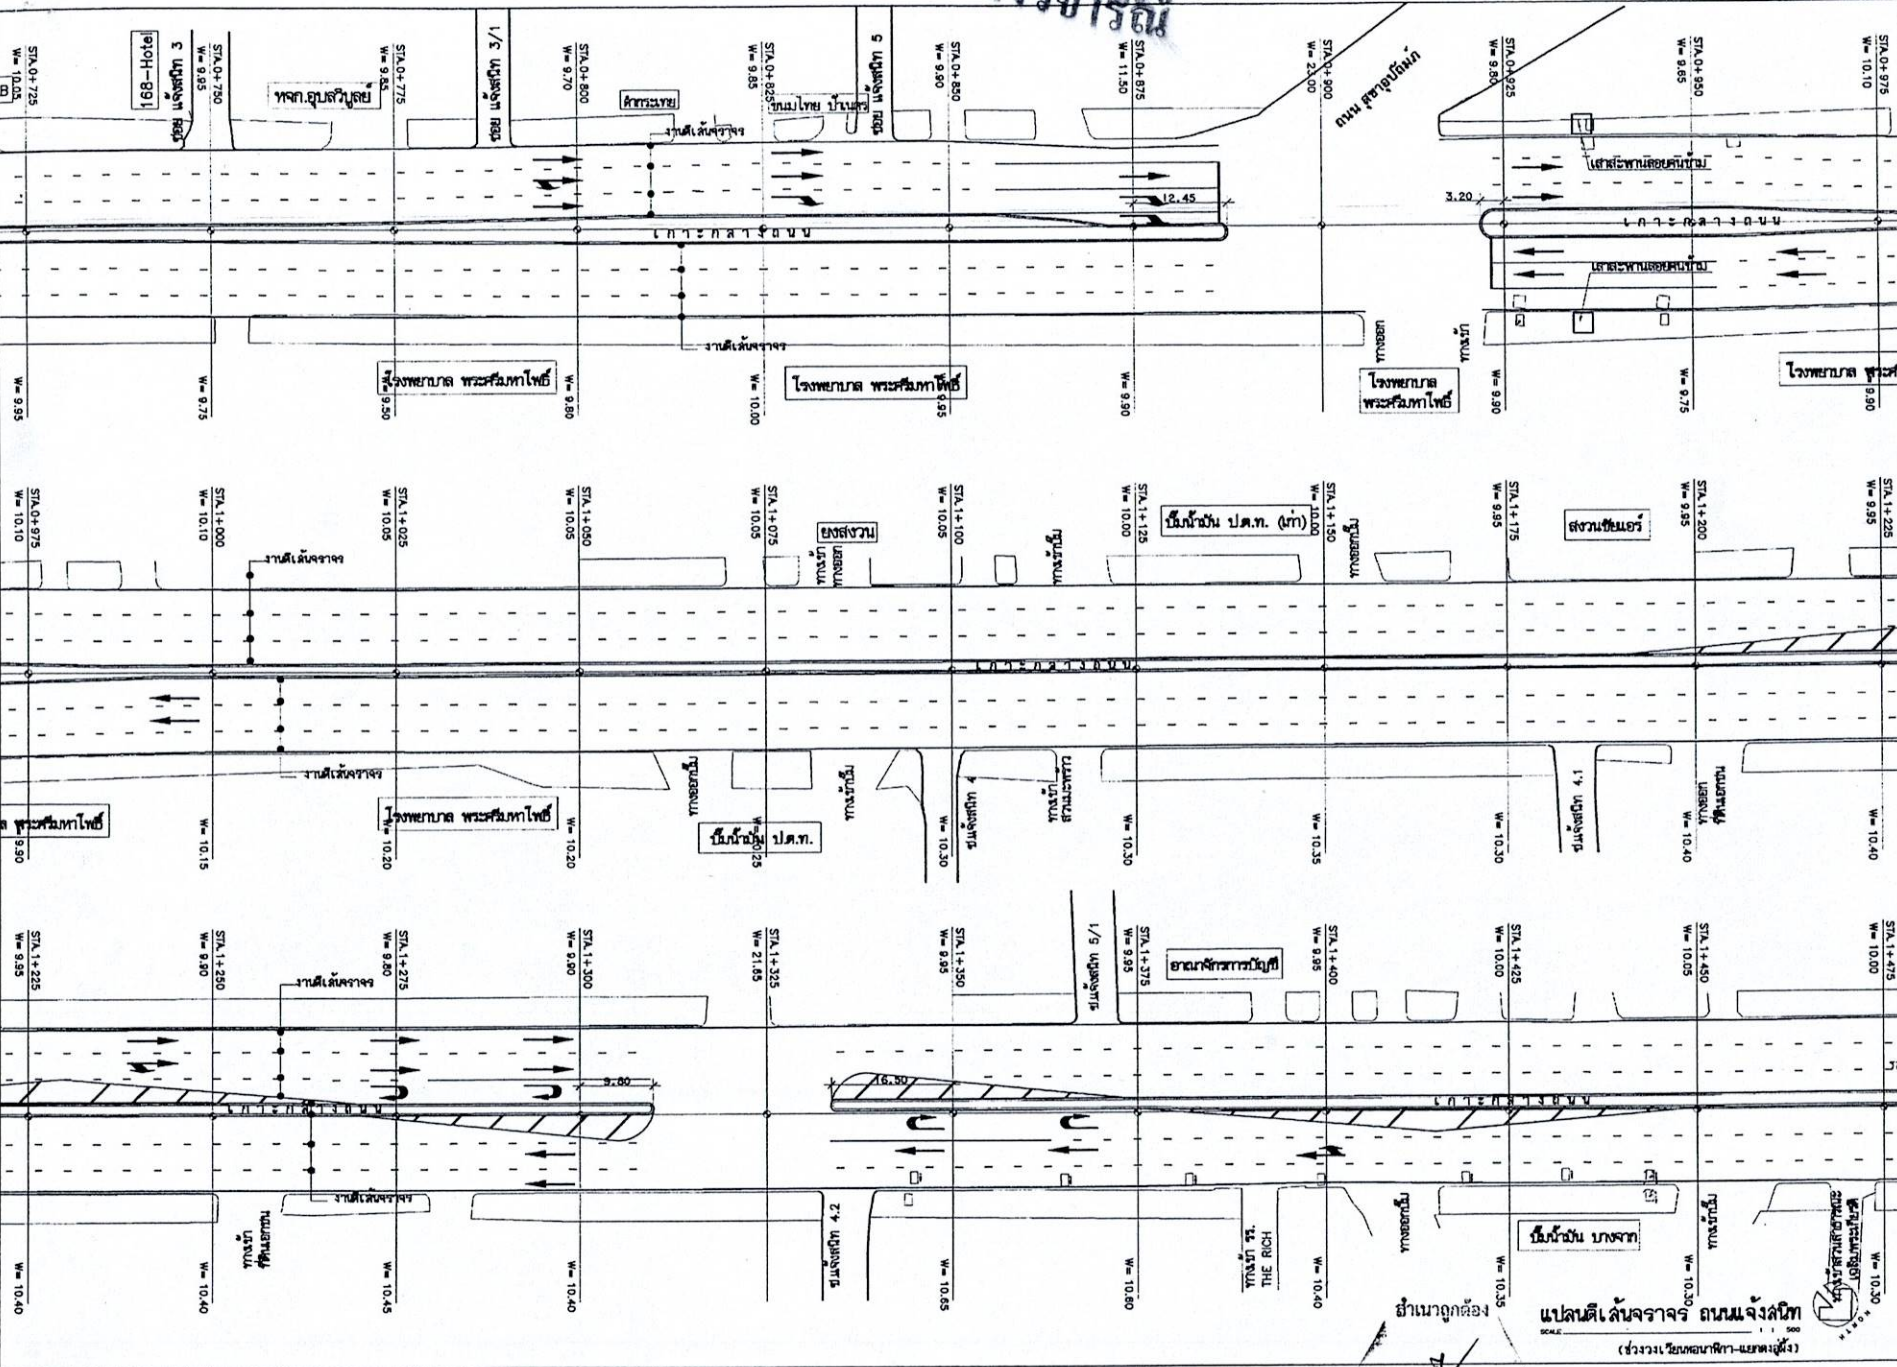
STA.0+725
W= 10.05
168-Hotel
ซอย แจ้งสนิท 3
STA.0+750
W= 9.65
หจก.อุบลวิบูลย์
STA.0+775
W= 9.85
ซอย แจ้งสนิท 3/1
STA.0+800
W= 9.70
คิดกระเบน
งานตีเส้นจราจร
STA.0+825
W= 9.85
ขนมไทย บ้านเรา
ซอย แจ้งสนิท 5
STA.0+850
W= 9.90
STA.0+875
W= 11.50
12.45
STA.0+900
W= 23.00
ถนน สุขาอุปถัมภ์
STA.0+925
W= 9.80
STA.0+950
W= 9.65
STA.0+975
W= 10.10
เสาสะพานลอยคนข้าม
3.20
เกาะกลางถนน
เสาสะพานลอยคนข้าม
งานตีเส้นจราจร
W= 9.95
W= 9.75
โรงพยาบาล พระศรีมหาโพธิ์
W= 9.50
W= 9.80
W= 10.00
โรงพยาบาล พระศรีมหาโพธิ์
W= 9.95
W= 9.90
ซอยบาง
โรงพยาบาล พระศรีมหาโพธิ์
บ้านบาง
W= 9.90
W= 9.75
โรงพยาบาล พระศรี
W= 9.90

STA.0+975
W= 10.10
STA.1+000
W= 10.10
งานตีเส้นจราจร
STA.1+025
W= 10.05
STA.1+050
W= 10.05
STA.1+075
W= 10.05
ยงสงวน
ซอยบาง
STA.1+100
W= 10.05
STA.1+125
W= 10.00
ปั๊มน้ำมัน ปต.ท. (เก่า)
STA.1+150
W= 10.00
STA.1+175
W= 9.95
สงวนชัยแอร์
STA.1+200
W= 9.95
STA.1+225
W= 9.95
เกาะกลางถนน
งานตีเส้นจราจร
โรงพยาบาล พระศรีมหาโพธิ์
โรงพยาบาล พระศรีมหาโพธิ์
W= 9.90
W= 10.15
W= 10.20
W= 10.20
ปั๊มน้ำมัน ปต.ท.
W= 10.25
แจ้งสนิท 4
W= 10.30
W= 10.30
W= 10.35
W= 10.30
แจ้งสนิท 4.1
W= 10.40
W= 10.40

STA.1+225
W= 9.95
STA.1+250
W= 9.90
งานตีเส้นจราจร
STA.1+275
W= 9.80
STA.1+300
W= 9.90
9.80
STA.1+325
W= 21.85
16.50
STA.1+350
W= 9.95
แจ้งสนิท 5/1
STA.1+375
W= 9.95
อาณาจักรการบัญชี
STA.1+400
W= 9.95
STA.1+425
W= 10.00
STA.1+450
W= 10.05
STA.1+475
W= 10.00
เกาะกลางถนน
เกาะกลางถนน
งานตีเส้นจราจร
W= 10.40
W= 10.40
W= 10.45
W= 10.40
แจ้งสนิท 4.2
W= 10.65
W= 10.60
THE RICH
W= 10.40
W= 10.35
ปั๊มน้ำมัน บางจาก
W= 10.30
W= 10.30
สำเนาถูกต้อง
แปลนตีเส้นจราจร ถนนแจ้งสนิท
SCALE 1 : 500
(ช่วงวงเวียนหอนาฬิกา-แยกตลาดฝั่ง)